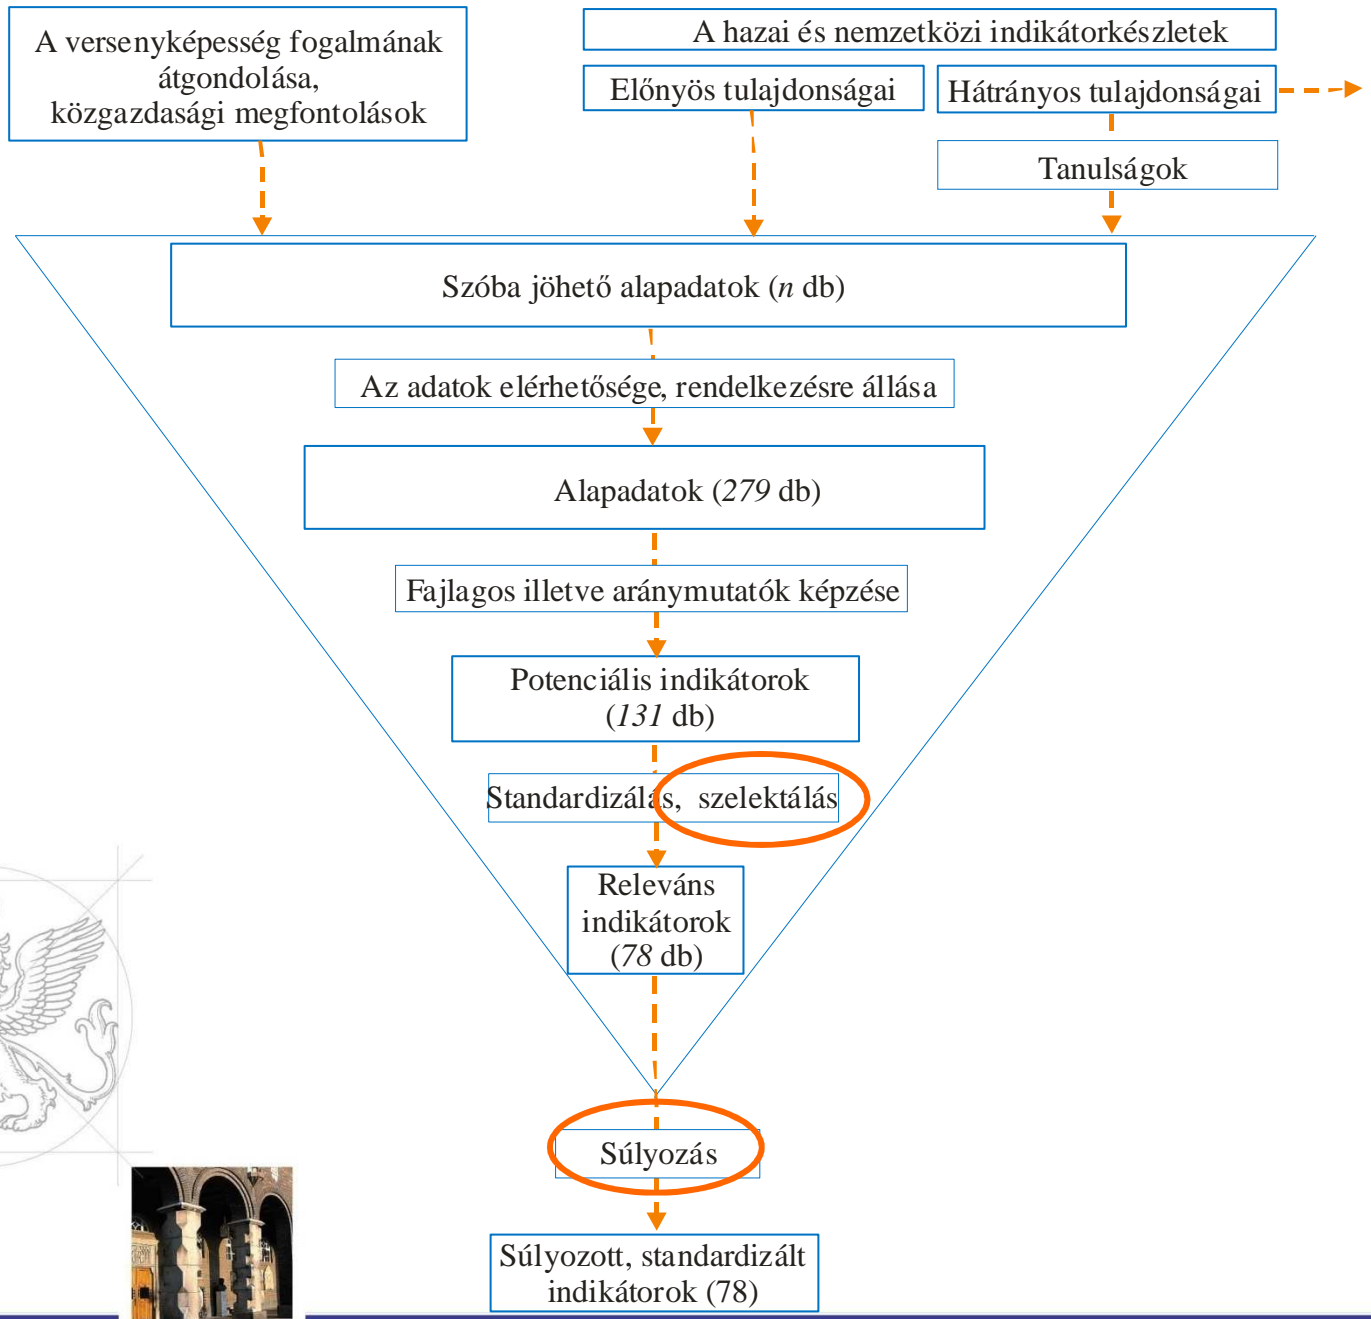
A versenyképesség fogalmának átgondolása, közgazdasági megfontolások

A hazai és nemzetközi indikátorkészletek

Előnyös tulajdonságai

Hátrányos tulajdonságai

Tanulságok

Szóba jöhető alapadatok (*n* db)

Az adatok elérhetősége, rendelkezésre állása

Alapadatok (*279* db)

Fajlagos illetve aránymutatók képzése

Potenciális indikátorok (*131* db)

Standardizálás, szelektálás

Releváns indikátorok (*78* db)

Súlyozás

Súlyozott, standardizált indikátorok (78)